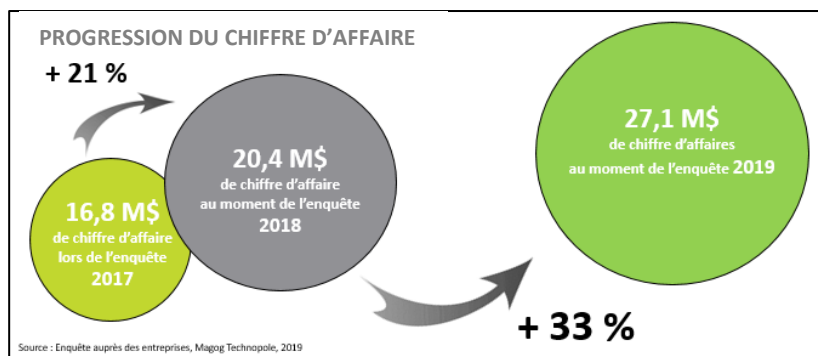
PROGRESSION DU CHIFFRE D'AFFAIRE

+ 21 %

16,8 M$
de chiffre d'affaire lors de l'enquête
2017

20,4 M$
de chiffre d'affaire au moment de l'enquête
2018

27,1 M$
de chiffre d'affaires au moment de l'enquête 2019

+ 33 %

Source : Enquête auprès des entreprises, Magog Technopole, 2019